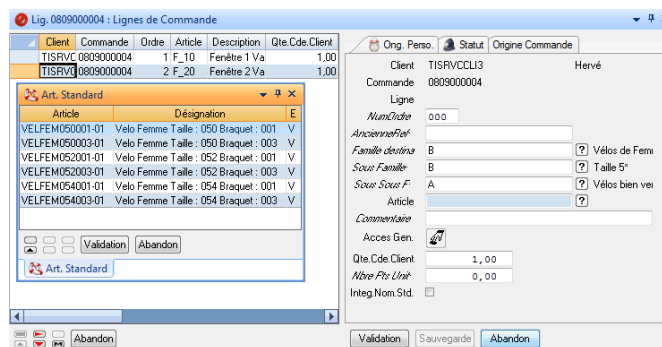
Lig. 0809000004 : Lignes de Commande

| Client | Commande | Ordre | Article | Description | Qte.Cde.Client |
|---|---|---|---|---|---|
| TISRVC | 0809000004 | 1 | F_10 | Fenêtre 1 Va | 1,00 |
| TISRVC | 0809000004 | 2 | F_20 | Fenêtre 2 Va | 1,00 |

Art. Standard

| Article | Désignation | E |
|---|---|---|
| VELFEM050001-01 | Velo Femme Taille : 050 Braquet : 001 | V |
| VELFEM050003-01 | Velo Femme Taille : 050 Braquet : 003 | V |
| VELFEM052001-01 | Velo Femme Taille : 052 Braquet : 001 | V |
| VELFEM052003-01 | Velo Femme Taille : 052 Braquet : 003 | V |
| VELFEM054001-01 | Velo Femme Taille : 054 Braquet : 001 | V |
| VELFEM054003-01 | Velo Femme Taille : 054 Braquet : 003 | V |

Validation Abandon

Art. Standard

Abandon

Ong. Perso. Statut Origine Commande

Client TISRVCCLI3 Hervé
Commande 0809000004
Ligne
NumOrdre 000
AncienneRef
Famille destina B ? Vélos de Femi
Sous Famille B ? Taille 5°
Sous Sous F A ? Vélos bien ver
Article ?
Commentaire
Acces Gen.
Qte.Cde.Client 1,00
Nbre Pts Unit 0,00
Integ.Nom.Std.

Validation Sauvegarde Abandon